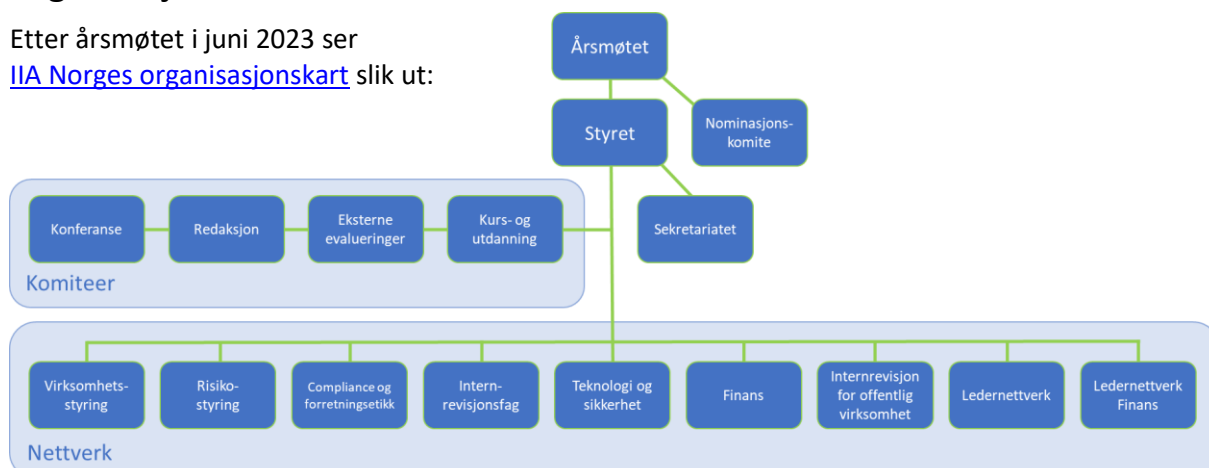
Etter årsmøtet i juni 2023 ser IIA Norges organisasjonskart slik ut:

Årsmøtet

Styret

Nominasjons-komite

Sekretariatet

Konferanse

Redaksjon

Eksterne evalueringer

Kurs- og utdanning

Komiteer

Virksomhets-styring

Risiko-styring

Compliance og forretningsetikk

Intern-revisjonsfag

Teknologi og sikkerhet

Finans

Internrevisjon for offentlig virksomhet

Ledernettverk

Ledernettverk Finans

Nettverk